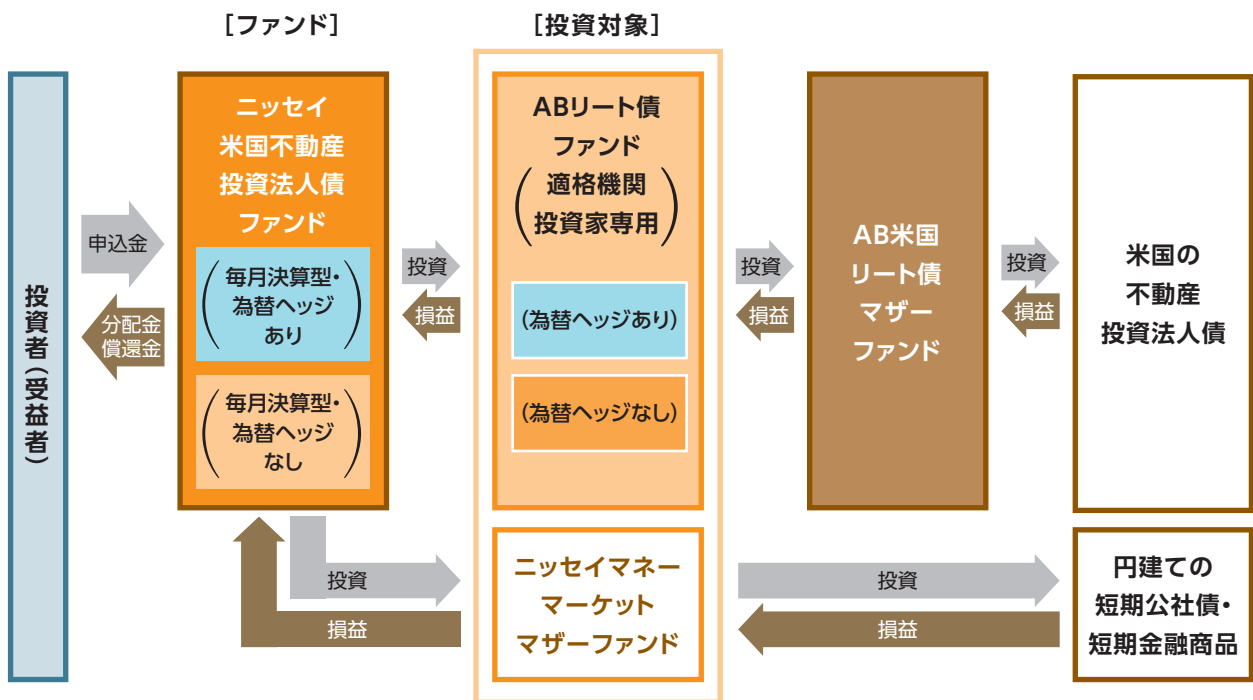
［ファンド］

［投資対象］

投資者（受益者）

申込金

分配金
償還金

ニッセイ
米国不動産
投資法人債
ファンド

（毎月決算型・
為替ヘッジ
あり）

（毎月決算型・
為替ヘッジ
なし）

投資

損益

ABリート債
ファンド
（適格機関
投資家専用）

（為替ヘッジあり）

（為替ヘッジなし）

投資

損益

AB米国
リート債
マザー
ファンド

投資

損益

米国の
不動産
投資法人債

投資

損益

ニッセイマネー
マーケット
マザーファンド

投資

損益

円建ての
短期公社債・
短期金融商品